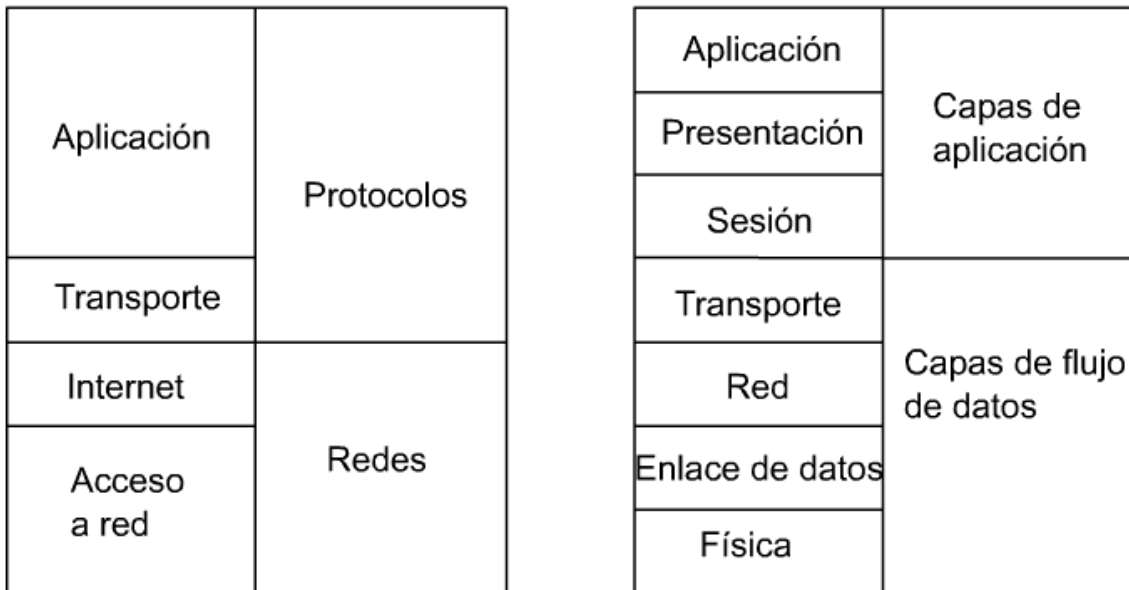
| Aplicación | Protocolos |
|---|---|
| Transporte | |
| Internet | Redes |
| Acceso a red | |

| Aplicación | Capas de aplicación |
|---|---|
| Presentación | |
| Sesión | |
| Transporte | Capas de flujo de datos |
| Red | |
| Enlace de datos | |
| Física | |